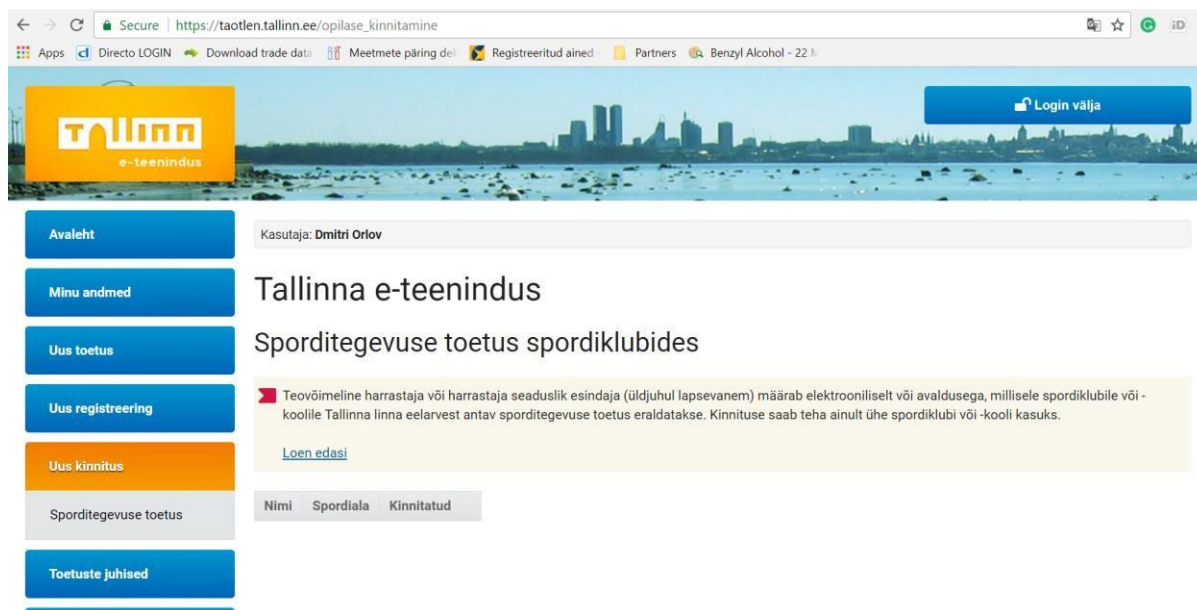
Secure | https://taotlen.tallinn.ee/opilase_kinnitamine

Apps Directo LOGIN Download trade data Meetmete päring del Registreeritud ained Partners Benzyl Alcohol - 22 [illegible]

Tallinn e-teenindus

Login välja

Avaleht

Minu andmed

Uus toetus

Uus registreering

Uus kinnitus

Sporditegevuse toetus

Toetuste juhised

Kasutaja: Dmitri Orlov

Tallinna e-teenindus

Sporditegevuse toetus spordiklubides

Teovõimeline harrastaja või harrastaja seaduslik esindaja (üldjuhul lapsevanem) määrab elektrooniliselt või avaldusega, millisele spordiklubile või -koolile Tallinna linna eelarvest antav sporditegevuse toetus eraldatakse. Kinnituse saab teha ainult ühe spordiklubi või -kooli kasuks.

Loen edasi

| Nimi | Spordiala | Kinnitatud |
|---|---|---|